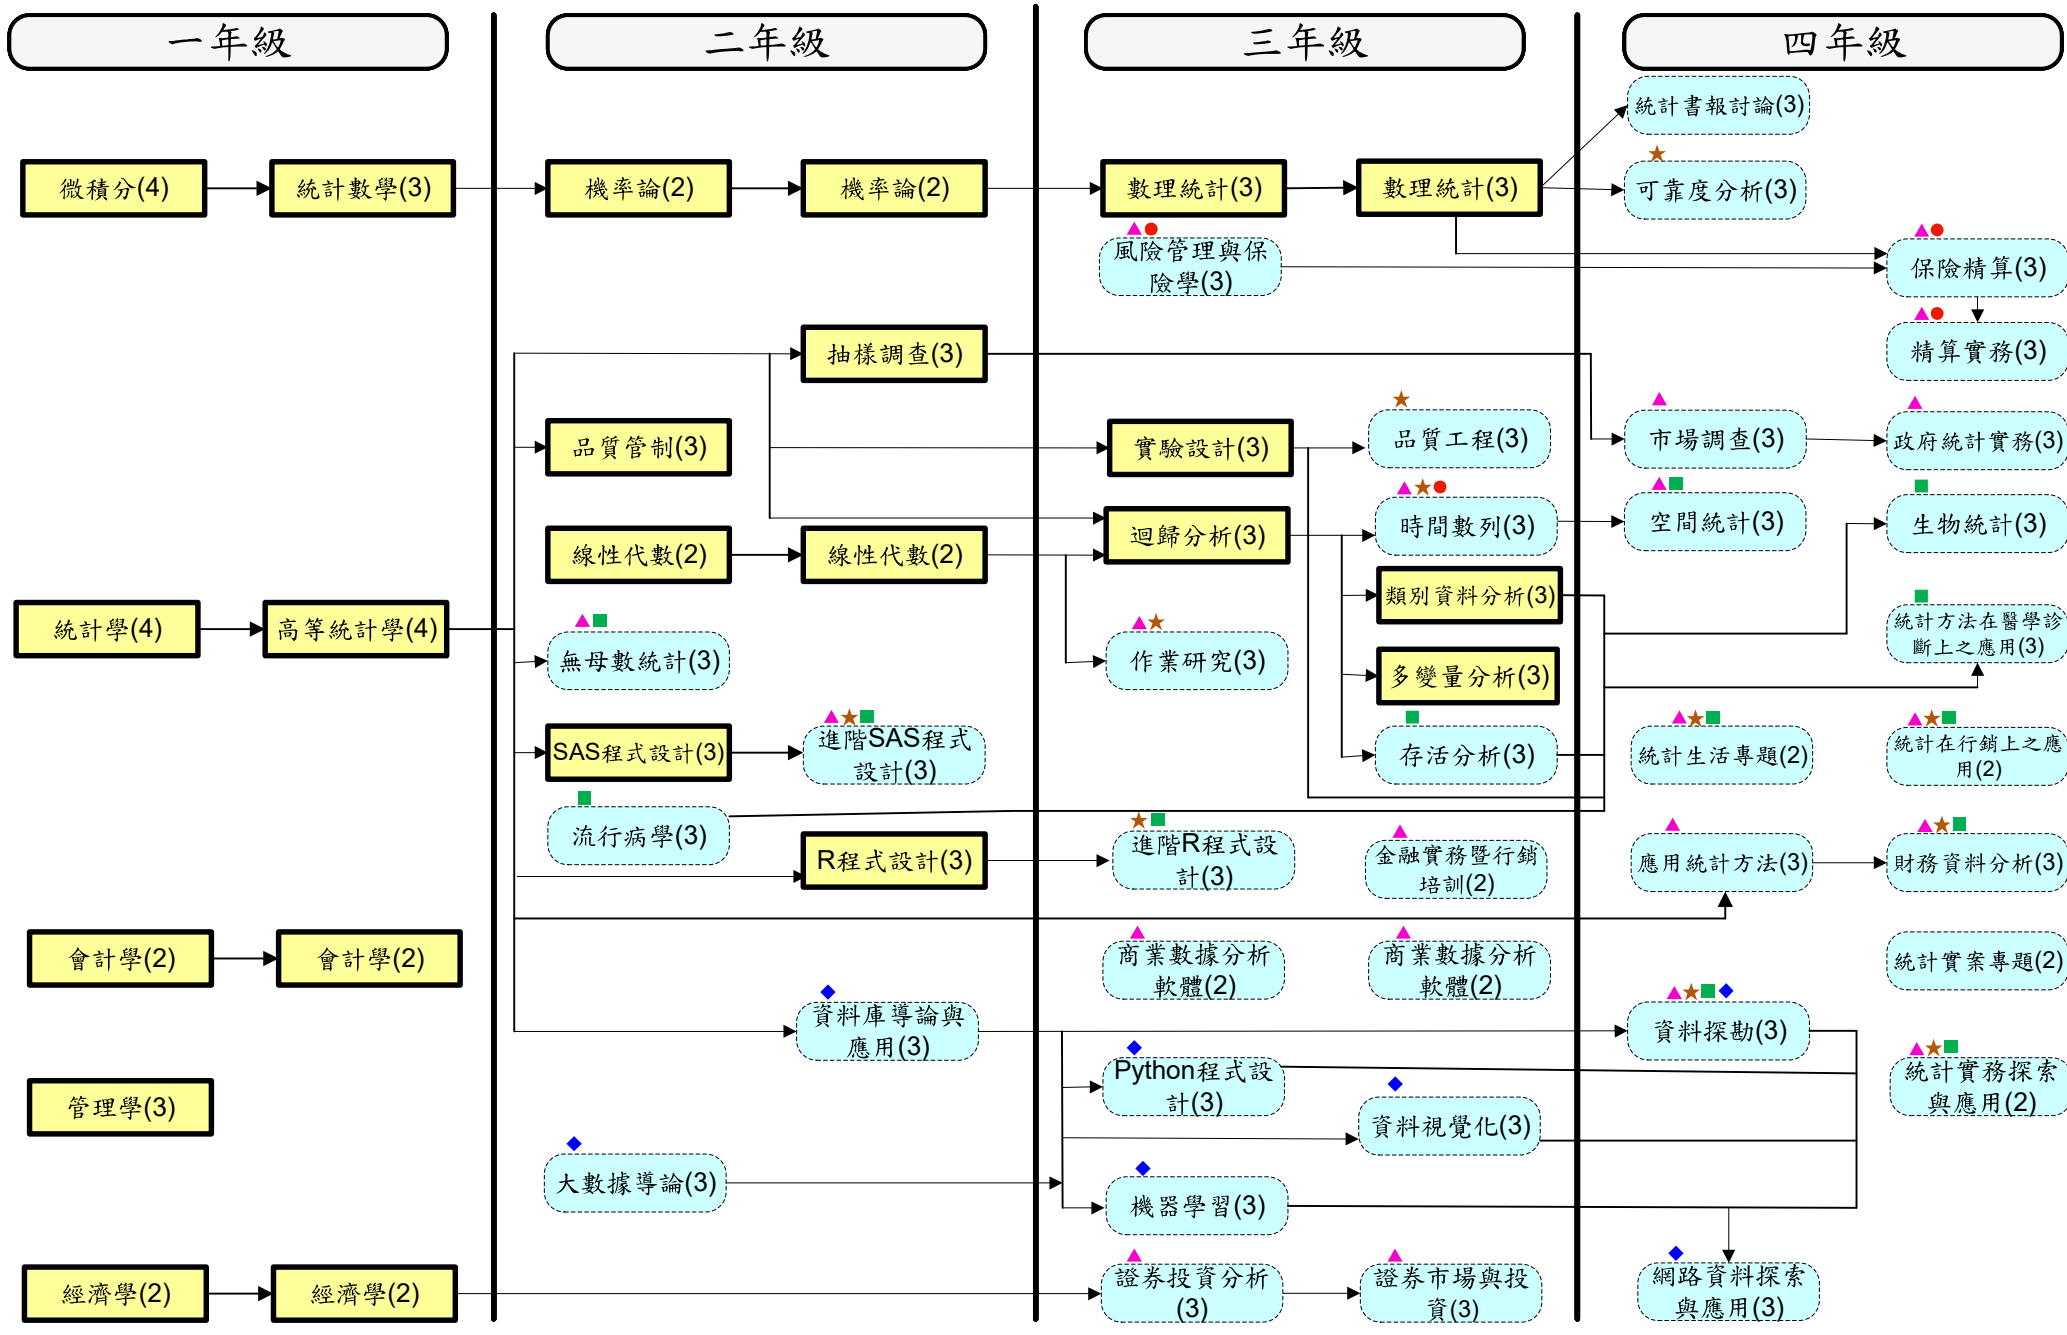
一年級

微積分(4)
統計數學(3)
統計學(4)
高等統計學(4)
會計學(2)
會計學(2)
管理學(3)
經濟學(2)
經濟學(2)

二年級

機率論(2)
機率論(2)
抽樣調查(3)
品質管制(3)
線性代數(2)
線性代數(2)
無母數統計(3)
SAS程式設計(3)
進階SAS程式設計(3)
流行病學(3)
R程式設計(3)
資料庫導論與應用(3)
大數據導論(3)

三年級

數理統計(3)
數理統計(3)
風險管理與保險學(3)
實驗設計(3)
品質工程(3)
迴歸分析(3)
時間數列(3)
類別資料分析(3)
作業研究(3)
多變量分析(3)
存活分析(3)
進階R程式設計(3)
金融實務暨行銷培訓(2)
商業數據分析軟體(2)
商業數據分析軟體(2)
Python程式設計(3)
資料視覺化(3)
機器學習(3)
證券投資分析(3)
證券市場與投資(3)

四年級

統計書報討論(3)
可靠度分析(3)
保險精算(3)
精算實務(3)
市場調查(3)
政府統計實務(3)
空間統計(3)
生物統計(3)
統計方法在醫學診斷上之應用(3)
統計生活專題(2)
統計在行銷上之應用(2)
應用統計方法(3)
財務資料分析(3)
統計實案專題(2)
資料探勘(3)
統計實務探索與應用(2)
網路資料探索與應用(3)